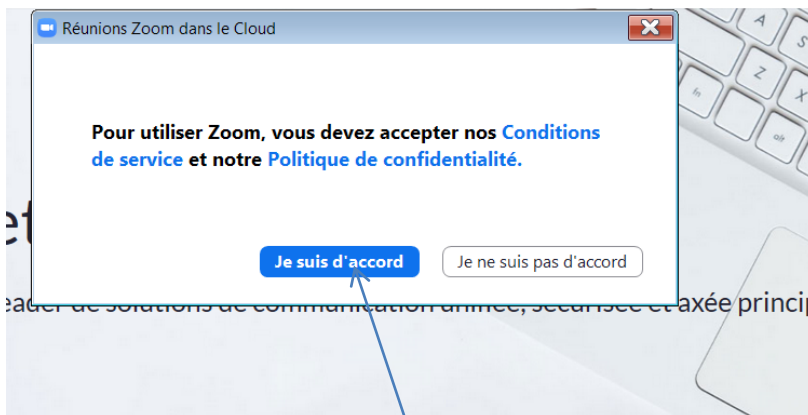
Réunions Zoom dans le Cloud

Pour utiliser Zoom, vous devez accepter nos Conditions de service et notre Politique de confidentialité.

Je suis d'accord

Je ne suis pas d'accord

et

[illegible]eader de solutions de communication unifiée, sécurisée et axée princip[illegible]

A

Z

S

fn

alt